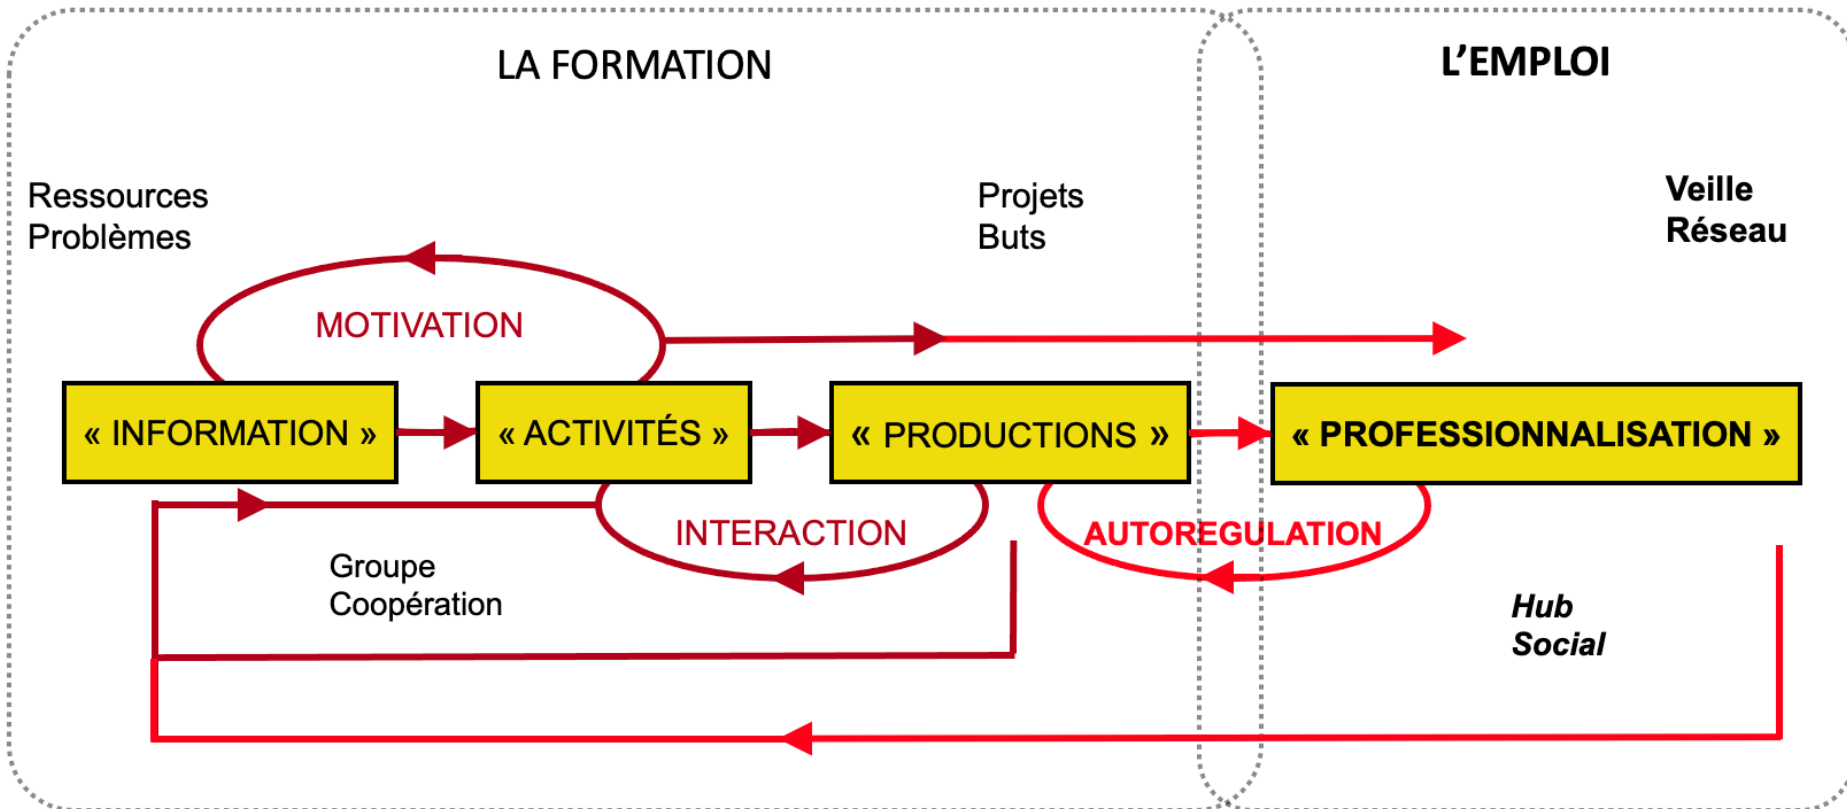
LA FORMATION

L'EMPLOI

Ressources
Problèmes

Projets
Buts

Veille
Réseau

MOTIVATION

« INFORMATION »

« ACTIVITÉS »

« PRODUCTIONS »

« PROFESSIONNALISATION »

INTERACTION

AUTOREGULATION

Groupe
Coopération

Hub
Social